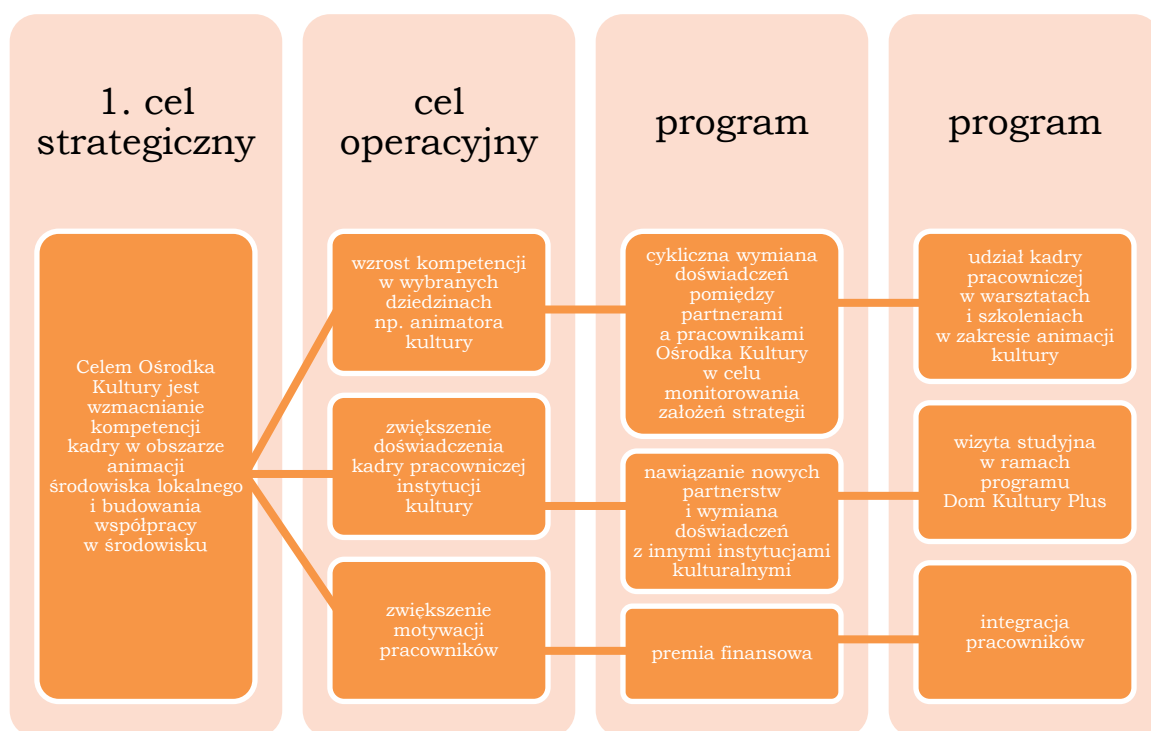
1. cel strategiczny

cel operacyjny

program

program

Celem Ośrodka Kultury jest wzmacnianie kompetencji kadry w obszarze animacji środowiska lokalnego i budowania współpracy w środowisku

wzrost kompetencji w wybranych dziedzinach np. animatora kultury

zwiększenie doświadczenia kadry pracowniczej instytucji kultury

zwiększenie motywacji pracowników

cykliczna wymiana doświadczeń pomiędzy partnerami a pracownikami Ośrodka Kultury w celu monitorowania założeń strategii

nawiązanie nowych partnerstw i wymiana doświadczeń z innymi instytucjami kulturalnymi

premia finansowa

udział kadry pracowniczej w warsztatach i szkoleniach w zakresie animacji kultury

wizyta studyjna w ramach programu Dom Kultury Plus

integracja pracowników